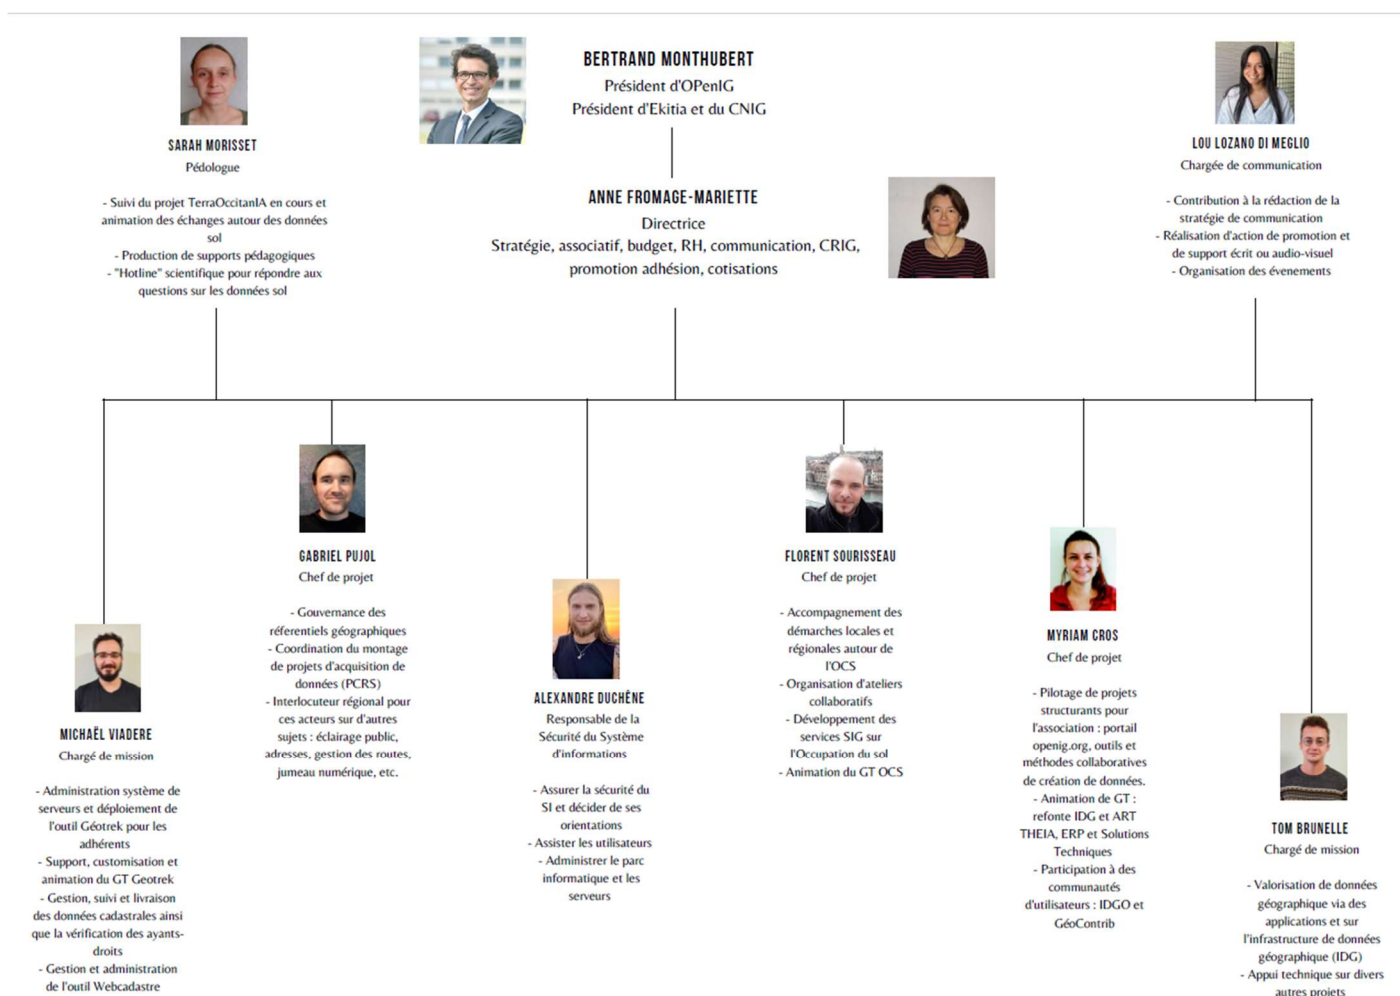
BERTRAND MONTHUBERT
Président d'OPenIG
Président d'Ekitia et du CNIG

SARAH MORISSET
Pédologue

- Suivi du projet TerraOccitanIA en cours et animation des échanges autour des données sol
- Production de supports pédagogiques
- "Hotline" scientifique pour répondre aux questions sur les données sol

ANNE FROMAGE-MARIETTE
Directrice
Stratégie, associatif, budget, RH, communication, CRIG, promotion adhésion, cotisations

LOU LOZANO DI MEGLIO
Chargée de communication

- Contribution à la rédaction de la stratégie de communication
- Réalisation d'action de promotion et de support écrit ou audio-visuel
- Organisation des événements

MICHAËL VIADERE
Chargé de mission

- Administration système de serveurs et déploiement de l'outil Géotrek pour les adhérents
- Support, customisation et animation du GT Geotrek
- Gestion, suivi et livraison des données cadastrales ainsi que la vérification des ayants-droits
- Gestion et administration de l'outil Webcadastre

GABRIEL PUJOL
Chef de projet

- Gouvernance des réferentiels géographiques
- Coordination du montage de projets d'acquisition de données (PCRS)
- Interlocuteur régional pour ces acteurs sur d'autres sujets : éclairage public, adresses, gestion des routes, jumeau numérique, etc.

ALEXANDRE DUCHÊNE
Responsable de la Sécurité du Système d'informations

- Assurer la sécurité du SI et décider de ses orientations
- Assister les utilisateurs
- Administrer le parc informatique et les serveurs

FLORENT SOURISSEAU
Chef de projet

- Accompagnement des démarches locales et régionales autour de l'OCS
- Organisation d'ateliers collaboratifs
- Développement des services SIG sur l'Occupation du sol
- Animation du GT OCS

MYRIAM CROS
Chef de projet

- Pilotage de projets structurants pour l'association : portail openig.org, outils et méthodes collaboratives de création de données.
- Animation de GT : refonte IDG et ART THEIA, ERP et Solutions Techniques
- Participation à des communautés d'utilisateurs : IDGO et GéoContrib

TOM BRUNELLE
Chargé de mission

- Valorisation de données géographique via des applications et sur l'infrastructure de données géographique (IDG)
- Appui technique sur divers autres projets